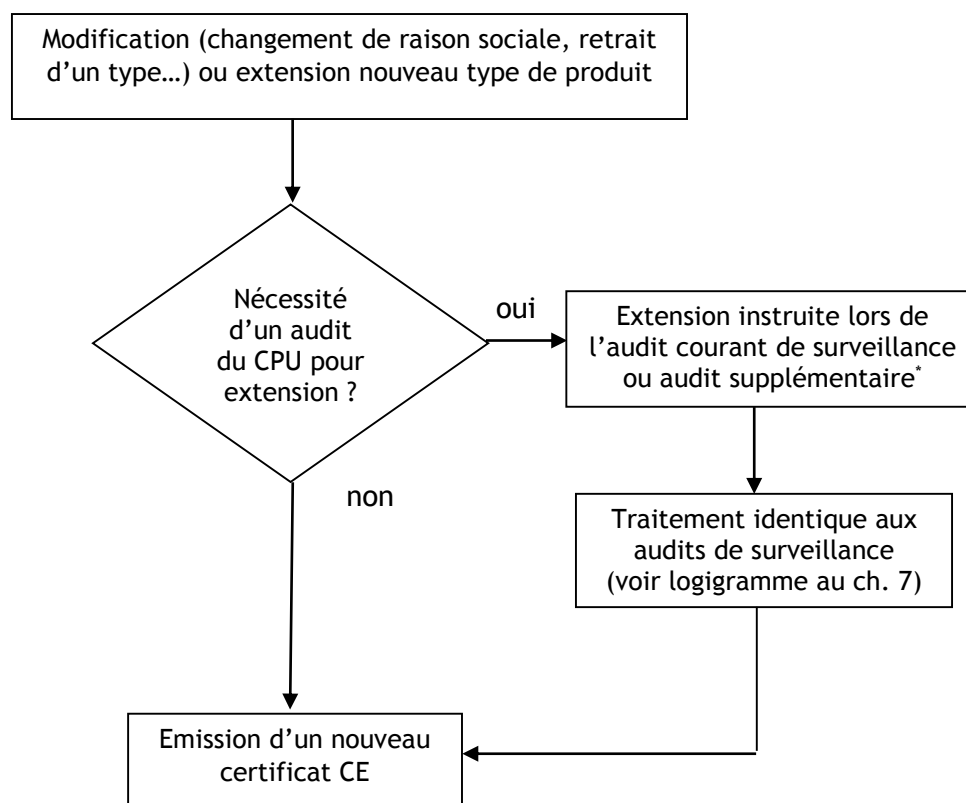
Modification (changement de raison sociale, retrait d'un type…) ou extension nouveau type de produit

Nécessité d'un audit du CPU pour extension ?

oui

Extension instruite lors de l'audit courant de surveillance ou audit supplémentaire*

non

Traitement identique aux audits de surveillance (voir logigramme au ch. 7)

Emission d'un nouveau certificat CE